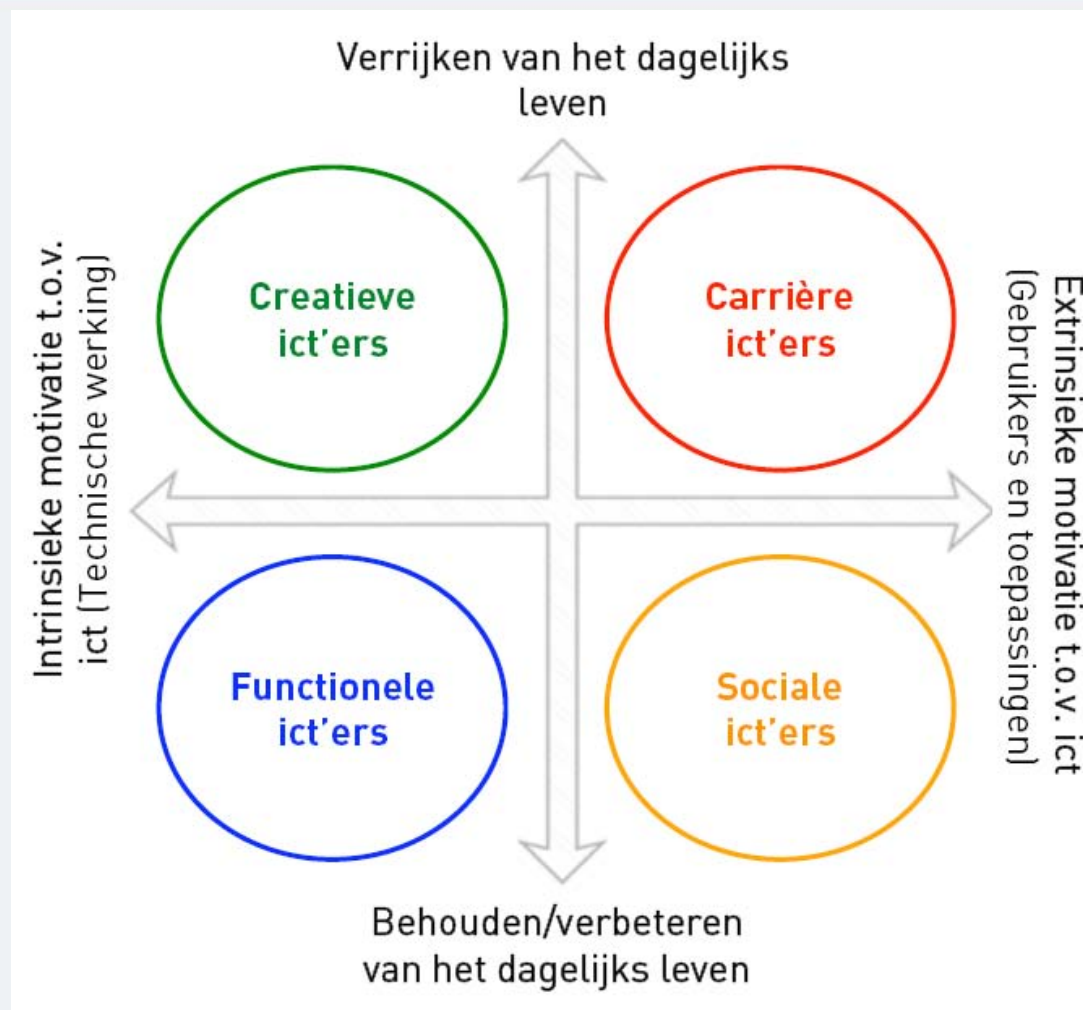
Verrijken van het dagelijks leven

Intrinsieke motivatie t.o.v. ict (Technische werking)

Creatieve ict'ers

Carrière ict'ers

Extrinsieke motivatie t.o.v. ict (Gebruikers en toepassingen)

Functionele ict'ers

Sociale ict'ers

Behouden/verbeteren van het dagelijks leven